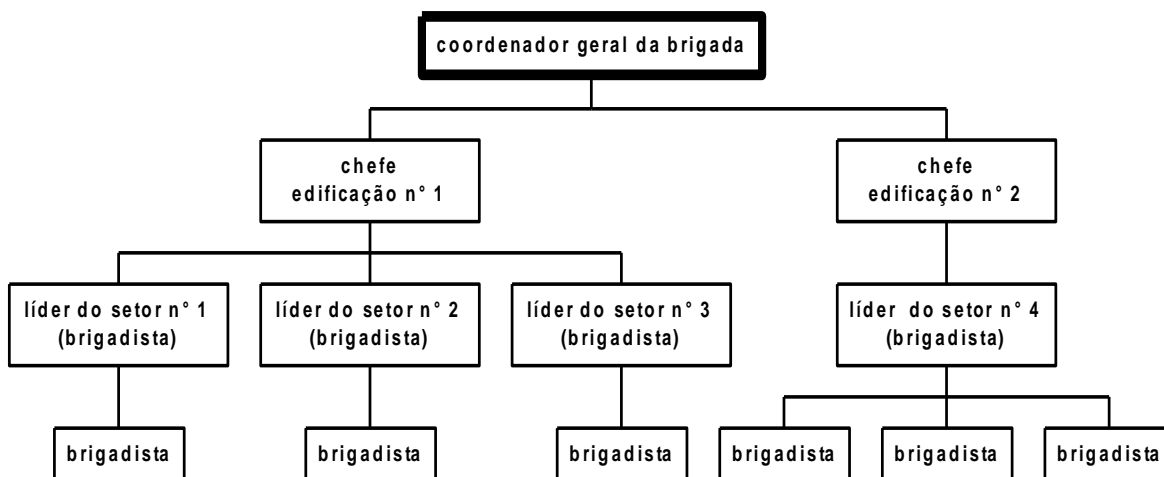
coordenador geral da brigada

chefe
edificação n° 1

chefe
edificação n° 2

líder do setor n° 1
(brigadista)

líder do setor n° 2
(brigadista)

líder do setor n° 3
(brigadista)

líder do setor n° 4
(brigadista)

brigadista

brigadista

brigadista

brigadista

brigadista

brigadista